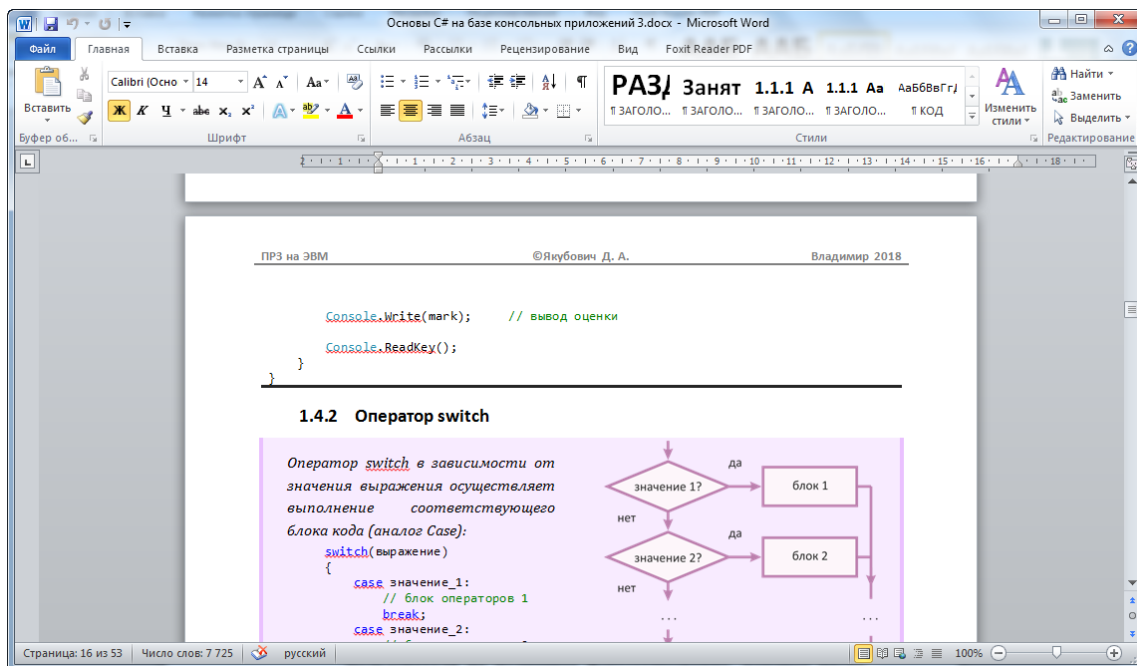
Основы C# на базе консольных приложений 3.docx - Microsoft Word

Файл Главная Вставка Разметка страницы Ссылки Рассылки Рецензирование Вид Foxit Reader PDF

Вставить Calibri (Осно 14 Ж К Ч abe $x_2$ $x^2$ A

РАЗД Занят 1.1.1 А 1.1.1 Аа АаБбВвГг

¶ ЗАГОЛО... ¶ ЗАГОЛО... ¶ ЗАГОЛО... ¶ ЗАГОЛО... ¶ КОД

Изменить стили

Найти Заменить Выделить

Буфер об... Шрифт Абзац Стили Редактирование

ПРЗ на ЭВМ ©Якубович Д. А. Владимир 2018

Console.Write(mark); // вывод оценки

Console.ReadKey();
}
}

1.4.2 Оператор switch

Оператор switch в зависимости от значения выражения осуществляет выполнение соответствующего блока кода (аналог Case):

switch(выражение)
{
case значение_1:
// блок операторов 1
break;
case значение_2:

значение 1? да блок 1
нет
значение 2? да блок 2
нет
...
...

Страница: 16 из 53 Число слов: 7 725 русский 100%